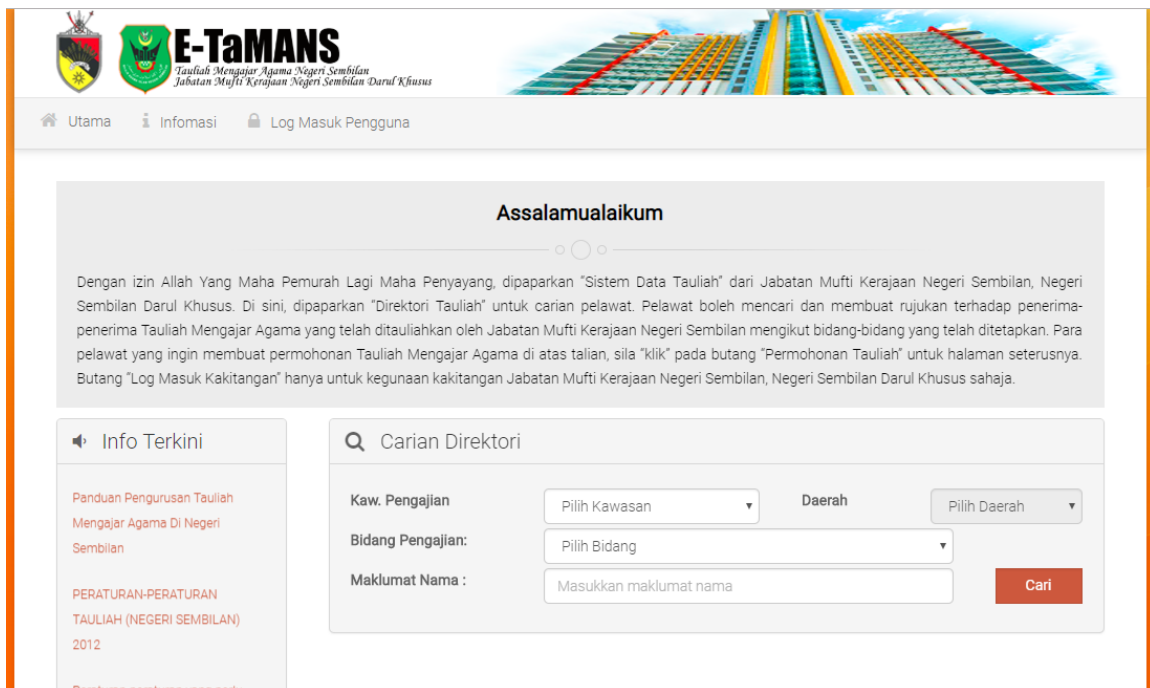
E-TaMANS
Tauliah Mengajar Agama Negeri Sembilan
Jabatan Mufti Kerajaan Negeri Sembilan Darul Khusus

Utama Infomasi Log Masuk Pengguna

Assalamualaikum

Dengan izin Allah Yang Maha Pemurah Lagi Maha Penyayang, dipaparkan "Sistem Data Tauliah" dari Jabatan Mufti Kerajaan Negeri Sembilan, Negeri Sembilan Darul Khusus. Di sini, dipaparkan "Direktori Tauliah" untuk carian pelawat. Pelawat boleh mencari dan membuat rujukan terhadap penerima-penerima Tauliah Mengajar Agama yang telah ditauliahkan oleh Jabatan Mufti Kerajaan Negeri Sembilan mengikut bidang-bidang yang telah ditetapkan. Para pelawat yang ingin membuat permohonan Tauliah Mengajar Agama di atas talian, sila "klik" pada butang "Permohonan Tauliah" untuk halaman seterusnya. Butang "Log Masuk Kakitangan" hanya untuk kegunaan kakitangan Jabatan Mufti Kerajaan Negeri Sembilan, Negeri Sembilan Darul Khusus sahaja.

Info Terkini

Panduan Pengurusan Tauliah Mengajar Agama Di Negeri Sembilan

PERATURAN-PERATURAN TAULIAH (NEGERI SEMBILAN) 2012

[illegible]

Carian Direktori

Kaw. Pengajian
Pilih Kawasan
Daerah
Pilih Daerah
Bidang Pengajian:
Pilih Bidang
Maklumat Nama :
Masukkan maklumat nama
Cari